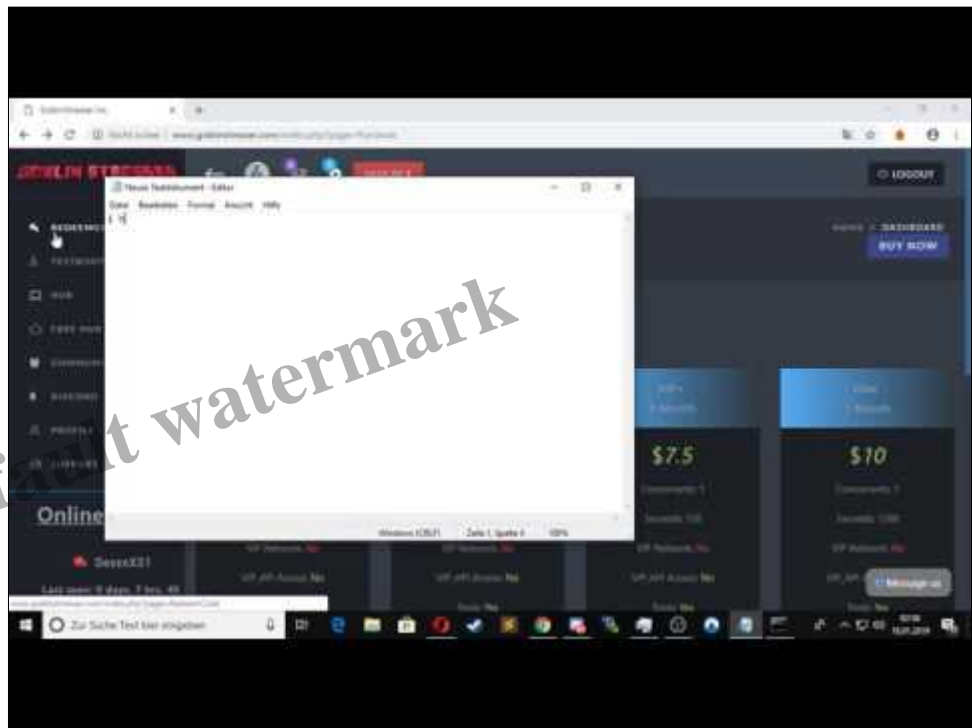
GOBLIN STREAMS

Neues Textdokument - Editor

Datei Bearbeiten Format Ansicht Hilfe

LOGOUT

HOME / DASHBOARD

BUY NOW

fault watermark

$7.5

$10

Online

Windows (CRLF) Zeile 1, Spalte 4 100%

Message us

Zur Suche Text hier eingeben